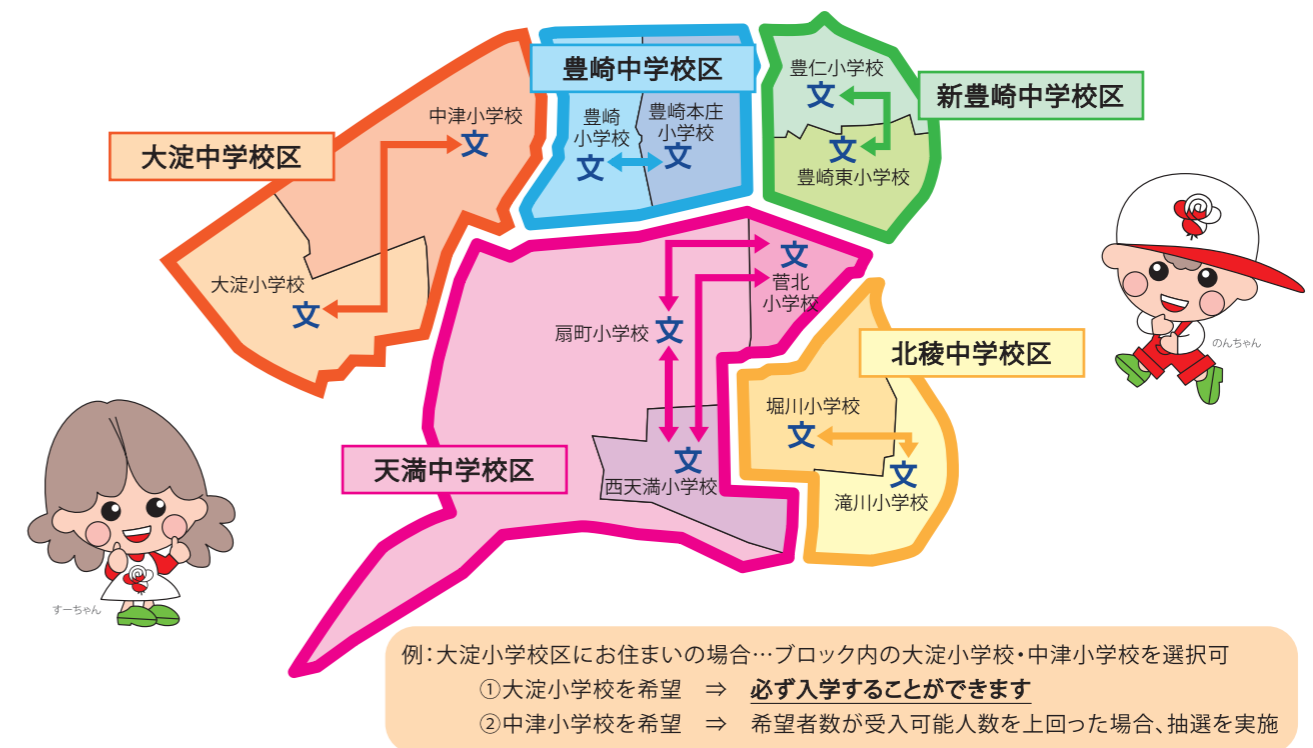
豊崎中学校区

新豊崎中学校区

豊仁小学校
文

豊崎東小学校
文

豊崎
小学校
文

豊崎本庄
小学校
文

大淀中学校区

中津小学校
文

大淀小学校
文

文
菅北
小学校

扇町小学校
文

北稜中学校区

堀川小学校
文

文
滝川小学校

天満中学校区

文
西天満小学校

のんちゃん

すーちゃん

例：大淀小学校区にお住まいの場合…ブロック内の大淀小学校・中津小学校を選択可
①大淀小学校を希望 ⇒ 必ず入学することができます
②中津小学校を希望 ⇒ 希望者数が受入可能人数を上回った場合、抽選を実施